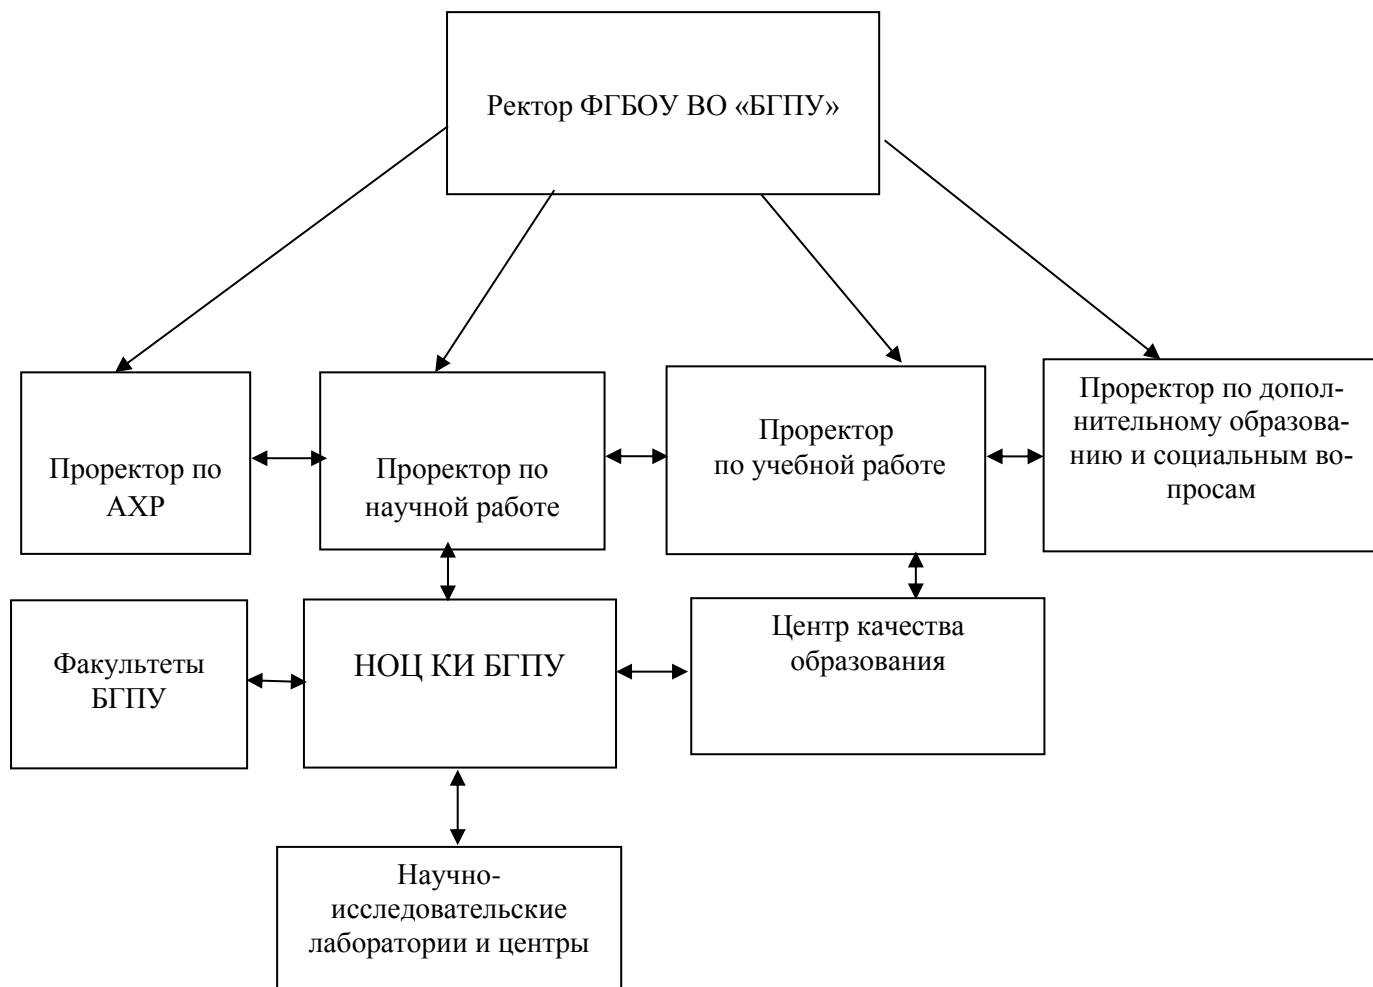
Ректор ФГБОУ ВО «БГПУ»

Проректор по АХР

Проректор по научной работе

Проректор по учебной работе

Проректор по дополнительному образованию и социальным вопросам

Факультеты БГПУ

НОЦ КИ БГПУ

Центр качества образования

Научно-исследовательские лаборатории и центры